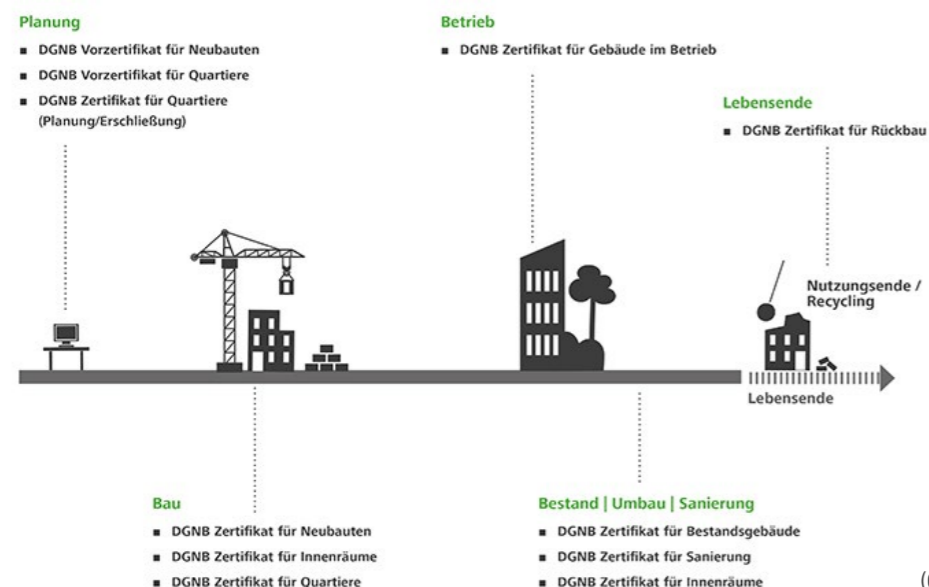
Planung
■ DGNB Vorzertifikat für Neubauten
■ DGNB Vorzertifikat für Quartiere
■ DGNB Zertifikat für Quartiere (Planung/Erschließung)

Betrieb
■ DGNB Zertifikat für Gebäude im Betrieb

Lebensende
■ DGNB Zertifikat für Rückbau

Nutzungsende / Recycling

Lebensende

Bau
■ DGNB Zertifikat für Neubauten
■ DGNB Zertifikat für Innenräume
■ DGNB Zertifikat für Quartiere

Bestand | Umbau | Sanierung
■ DGNB Zertifikat für Bestandsgebäude
■ DGNB Zertifikat für Sanierung
■ DGNB Zertifikat für Innenräume

(